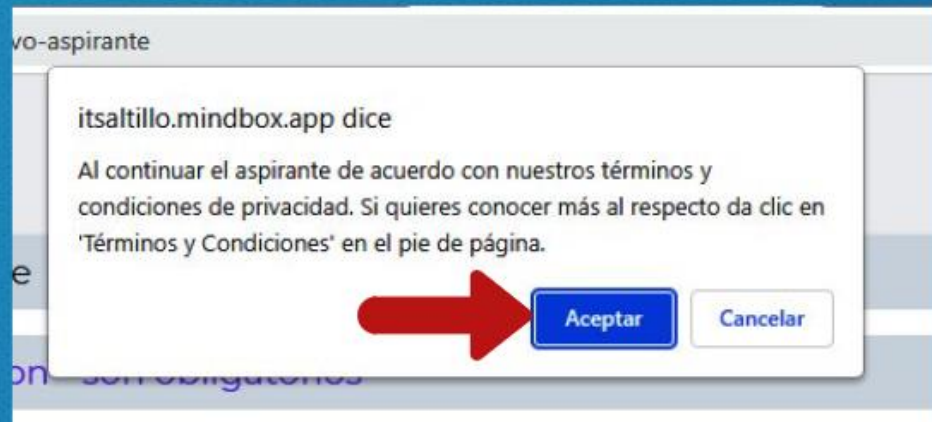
vo-aspirante

itsaltillo.mindbox.app dice

Al continuar el aspirante de acuerdo con nuestros términos y condiciones de privacidad. Si quieres conocer más al respecto da clic en 'Términos y Condiciones' en el pie de página.

Aceptar

Cancelar

e

on son obligatorios